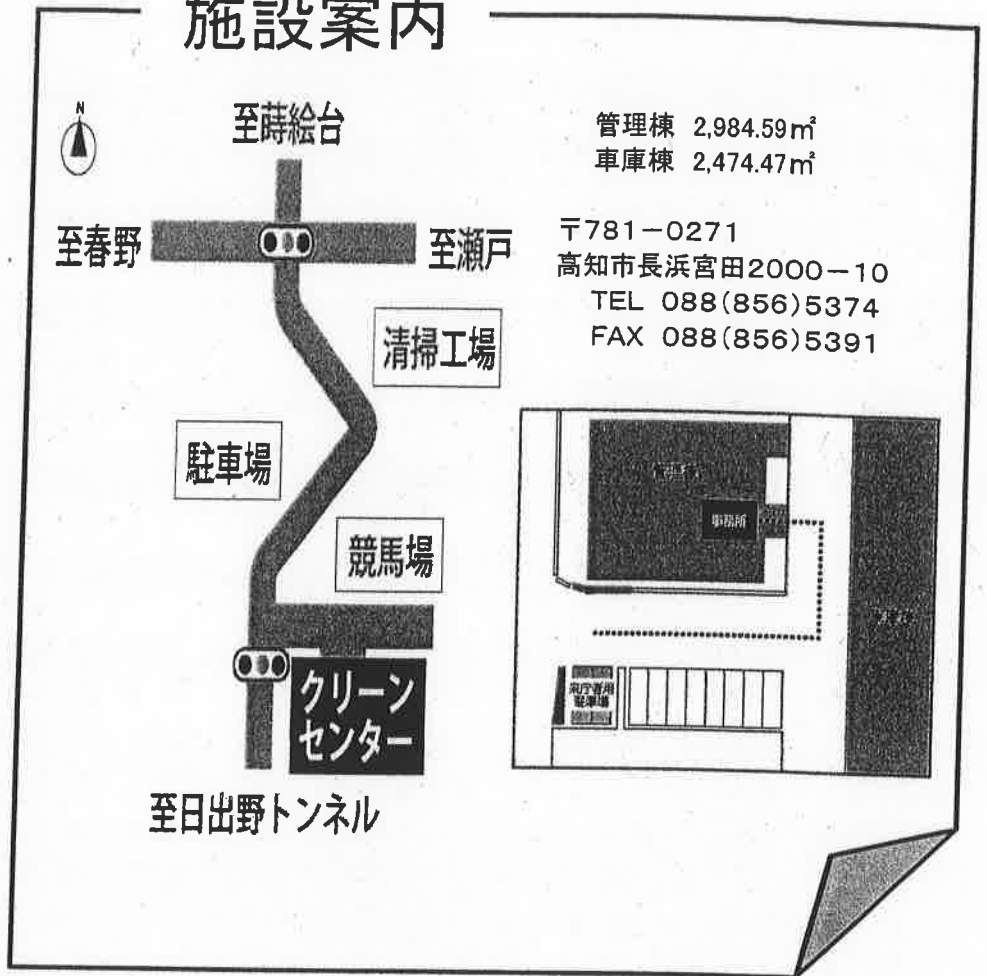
施設案内

N

至蒔絵台

至春野

至瀬戸

清掃工場

駐車場

競馬場

クリーンセンター

至日出野トンネル

管理棟 2,984.59㎡
車庫棟 2,474.47㎡

〒781−0271
高知市長浜宮田2000−10
TEL 088(856)5374
FAX 088(856)5391

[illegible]

事務所

来庁者用駐車場

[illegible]